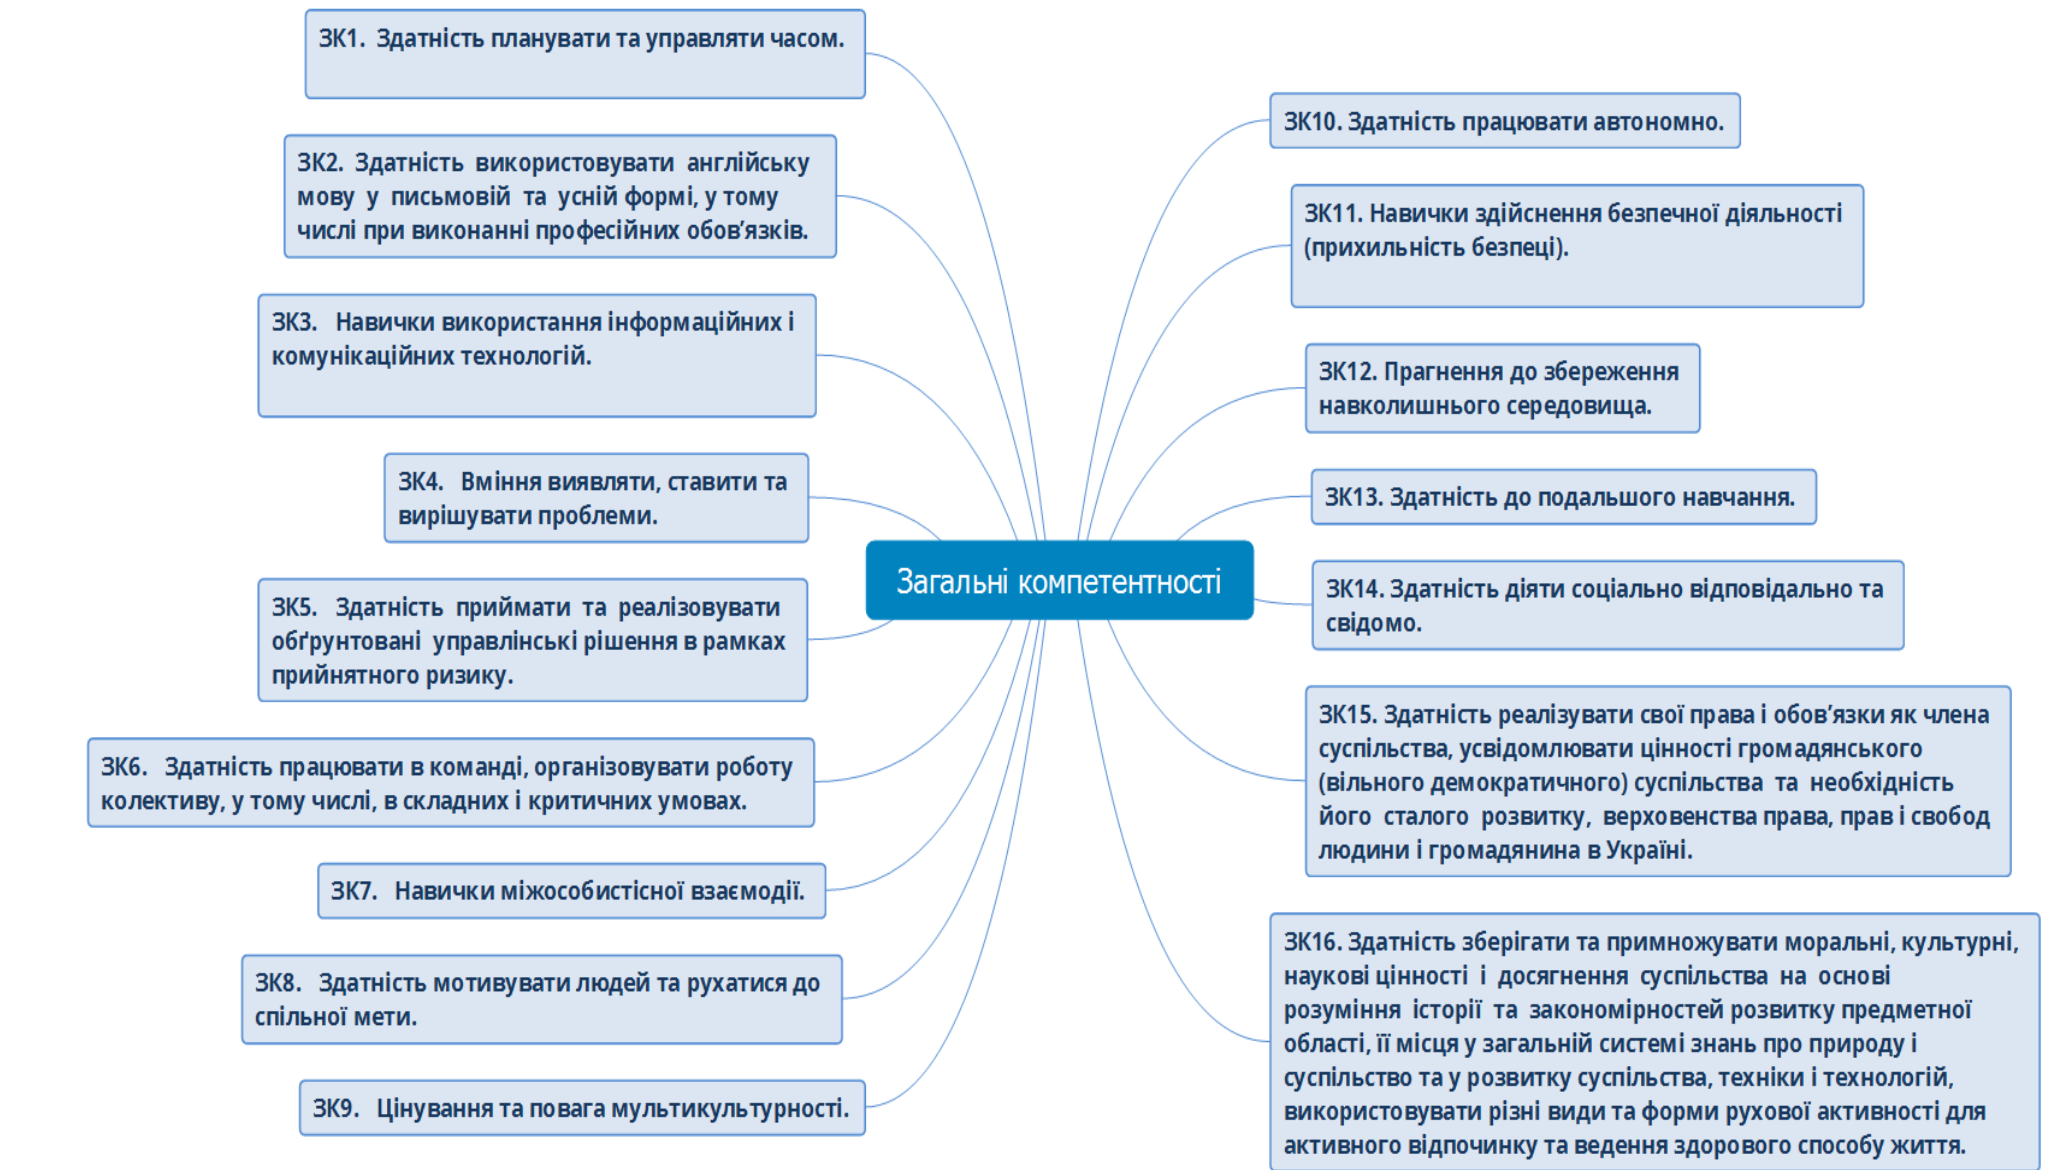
Загальні компетентності

ЗК1. Здатність планувати та управляти часом.

ЗК2. Здатність використовувати англійську мову у письмовій та усній формі, у тому числі при виконанні професійних обов'язків.

ЗК3. Навички використання інформаційних і комунікаційних технологій.

ЗК4. Вміння виявляти, ставити та вирішувати проблеми.

ЗК5. Здатність приймати та реалізовувати обґрунтовані управлінські рішення в рамках прийнятного ризику.

ЗК6. Здатність працювати в команді, організовувати роботу колективу, у тому числі, в складних і критичних умовах.

ЗК7. Навички міжособистісної взаємодії.

ЗК8. Здатність мотивувати людей та рухатися до спільної мети.

ЗК9. Цінування та повага мультикультурності.

ЗК10. Здатність працювати автономно.

ЗК11. Навички здійснення безпечної діяльності (прихильність безпеці).

ЗК12. Прагнення до збереження навколишнього середовища.

ЗК13. Здатність до подальшого навчання.

ЗК14. Здатність діяти соціально відповідально та свідомо.

ЗК15. Здатність реалізувати свої права і обов'язки як члена суспільства, усвідомлювати цінності громадянського (вільного демократичного) суспільства та необхідність його сталого розвитку, верховенства права, прав і свобод людини і громадянина в Україні.

ЗК16. Здатність зберігати та примножувати моральні, культурні, наукові цінності і досягнення суспільства на основі розуміння історії та закономірностей розвитку предметної області, її місця у загальній системі знань про природу і суспільство та у розвитку суспільства, техніки і технологій, використовувати різні види та форми рухової активності для активного відпочинку та ведення здорового способу життя.